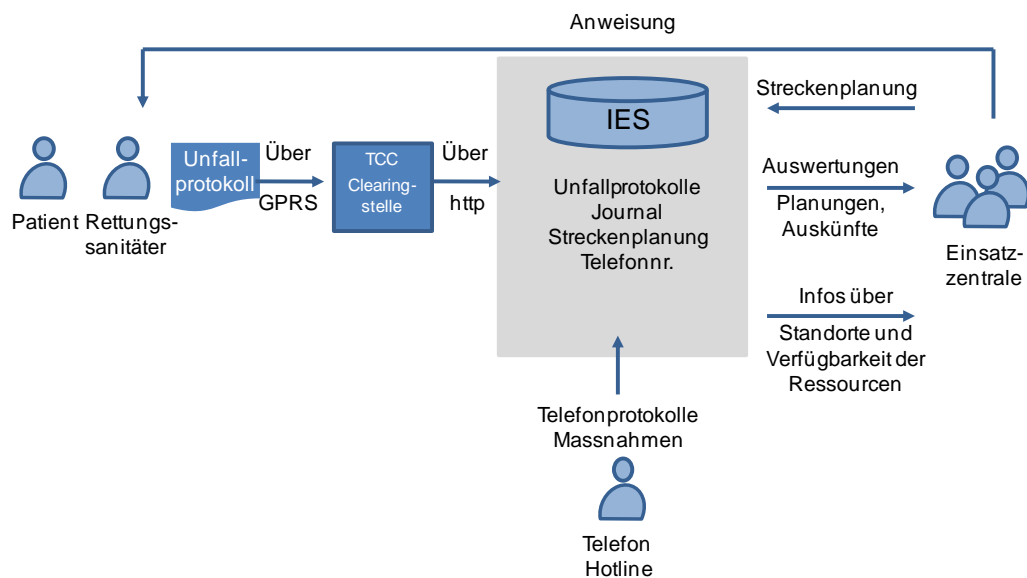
Anweisung

Streckenplanung

IES

Patient

Rettungssanitäter

Unfallprotokoll

Über GPRS

TCC Clearingstelle

Über http

Unfallprotokolle
Journal
Streckenplanung
Telefonnr.

Auswertungen

Planungen, Auskünfte

Einsatzzentrale

Infos über

Standorte und Verfügbarkeit der Ressourcen

Telefonprotokolle
Massnahmen

Telefon Hotline